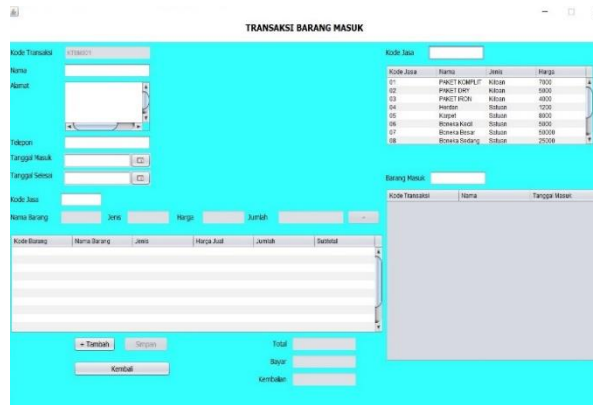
TRANSAKSI BARANG MASUK

Kode Transaksi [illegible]

Nama

Alamat

Telepon

Tanggal Masuk

Tanggal Selesai

Kode Jasa

Nama Barang Jenis Harga Jumlah

| Kode Barang | Nama Barang | Jenis | Harga Jual | Jumlah | Subtotal |
|---|---|---|---|---|---|

+ Tambah Simpan

Kembali

Total

Bayar

Kembalian

Kode Jasa

| Kode Jasa | Nama | Jenis | Harga |
|---|---|---|---|
| 01 | PAKET KOMPLIT | Kiloan | 7000 |
| 02 | PAKET DRY | Kiloan | 5000 |
| 03 | PAKET IRON | Kiloan | 4000 |
| 04 | Hordan | Satuan | 1200 |
| 05 | Karpet | Satuan | 8000 |
| 06 | Boneka Kecil | Satuan | 5000 |
| 07 | Boneka Besar | Satuan | 50000 |
| 08 | Boneka Sedang | Satuan | 25000 |

Barang Masuk

| Kode Transaksi | Nama | Tanggal Masuk |
|---|---|---|